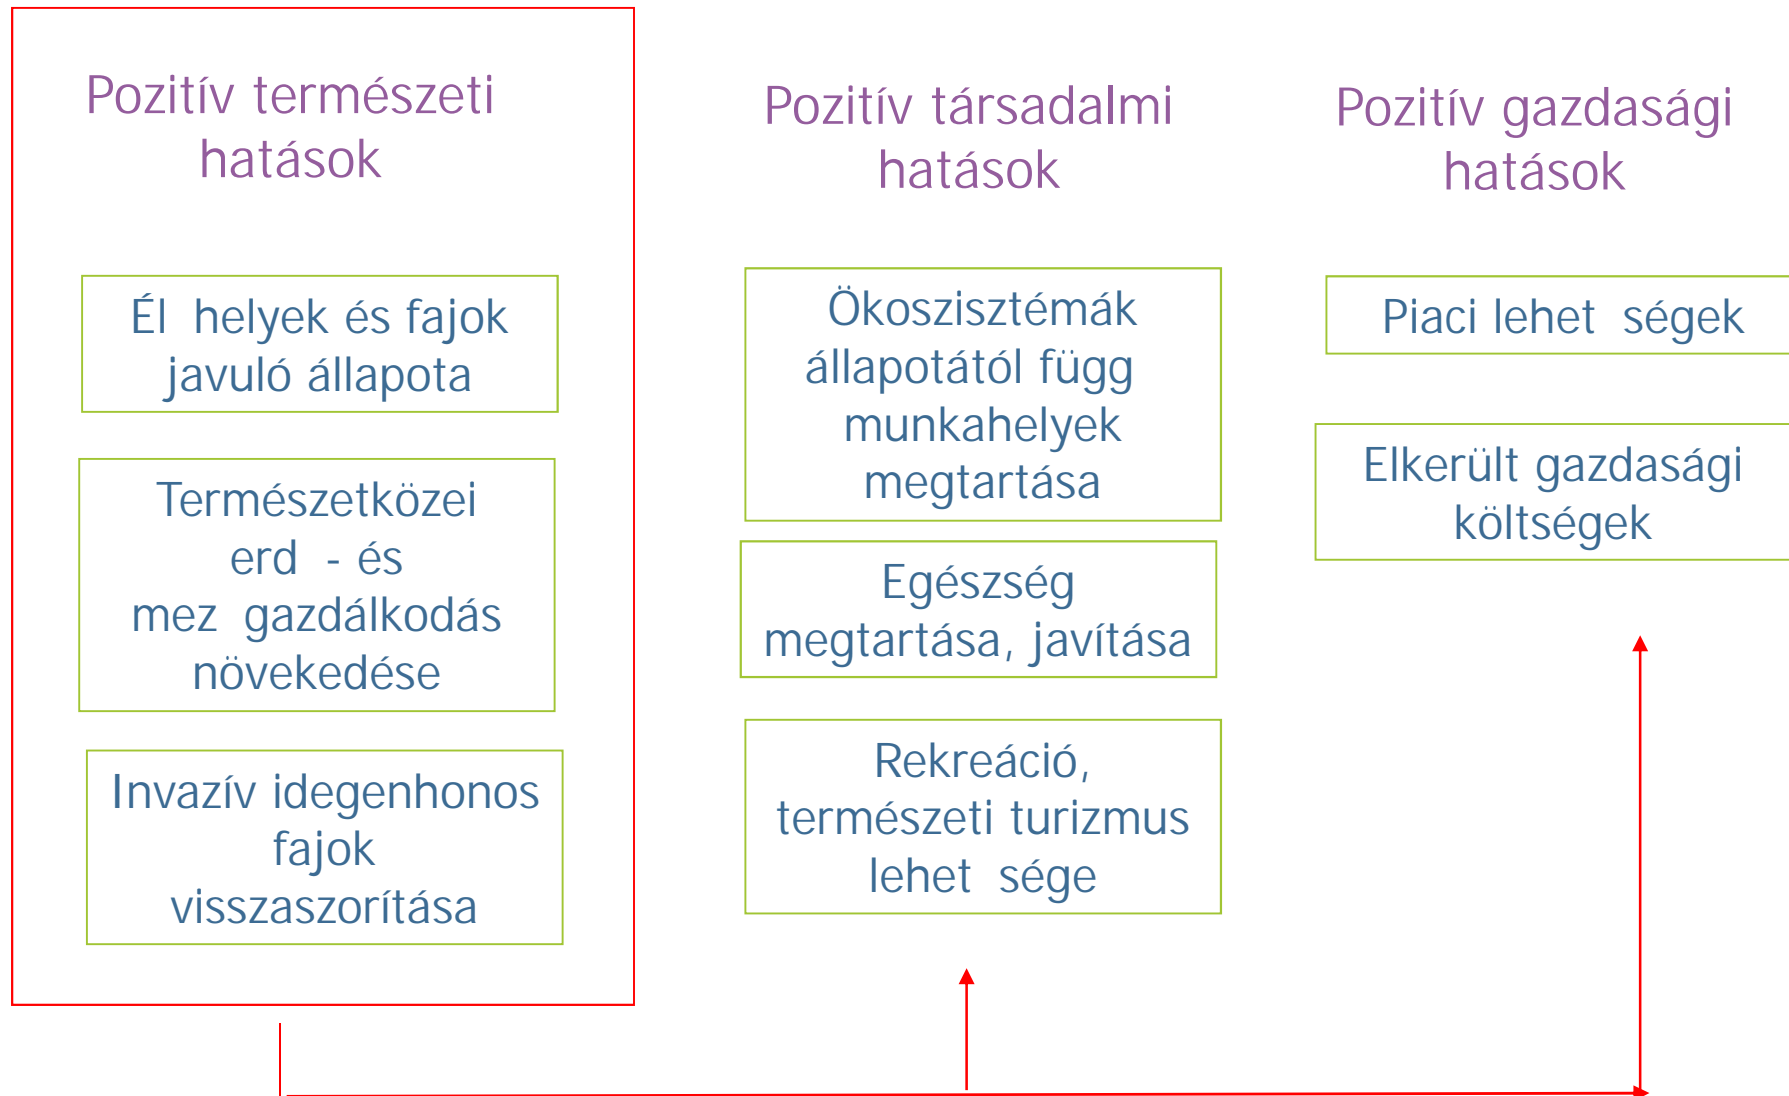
Pozitív természeti hatások

Él helyek és fajok javuló állapota

Természetközei erd - és mez gazdálkodás növekedése

Invazív idegenhonos fajok visszaszorítása

Pozitív társadalmi hatások

Ökoszisztémák állapotától függ munkahelyek megtartása

Egészség megtartása, javítása

Rekreáció, természeti turizmus lehet sége

Pozitív gazdasági hatások

Piaci lehet ségek

Elkerült gazdasági költségek